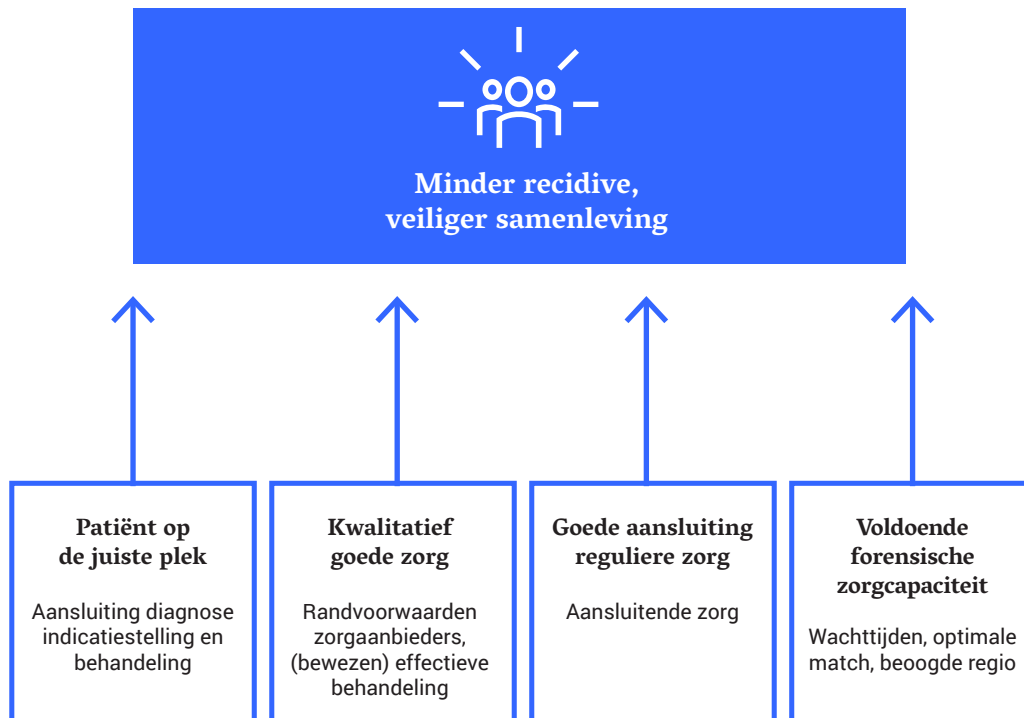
Minder recidive, veiliger samenleving

Patiënt op de juiste plek

Aansluiting diagnose indicatiestelling en behandeling

Kwalitatief goede zorg

Randvoorwaarden zorgaanbieders, (bewezen) effectieve behandeling

Goede aansluiting reguliere zorg

Aansluitende zorg

Voldoende forensische zorgcapaciteit

Wachttijden, optimale match, beoogde regio